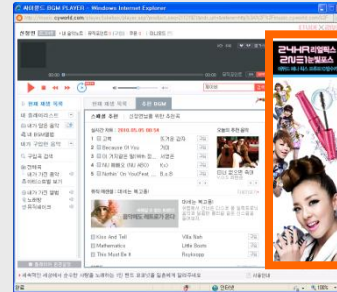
싸이월드 BGM PLAYER - Windows Internet Explorer

http://music.cyworld.com/

24HR 리얼빅스
2NE1 눈빛 필로스

1 C 고백
2 Because Of You
3 B 거짓말 (이별하는 중...)
4 차라리 예뻐질 (Ft. 서...)
5 Nothin' On You(Feat. ...)

Kiss and Tell
Mathematics
This Must Be It
Villa Sun
Little Boots
Röyksopp

인터넷
100%